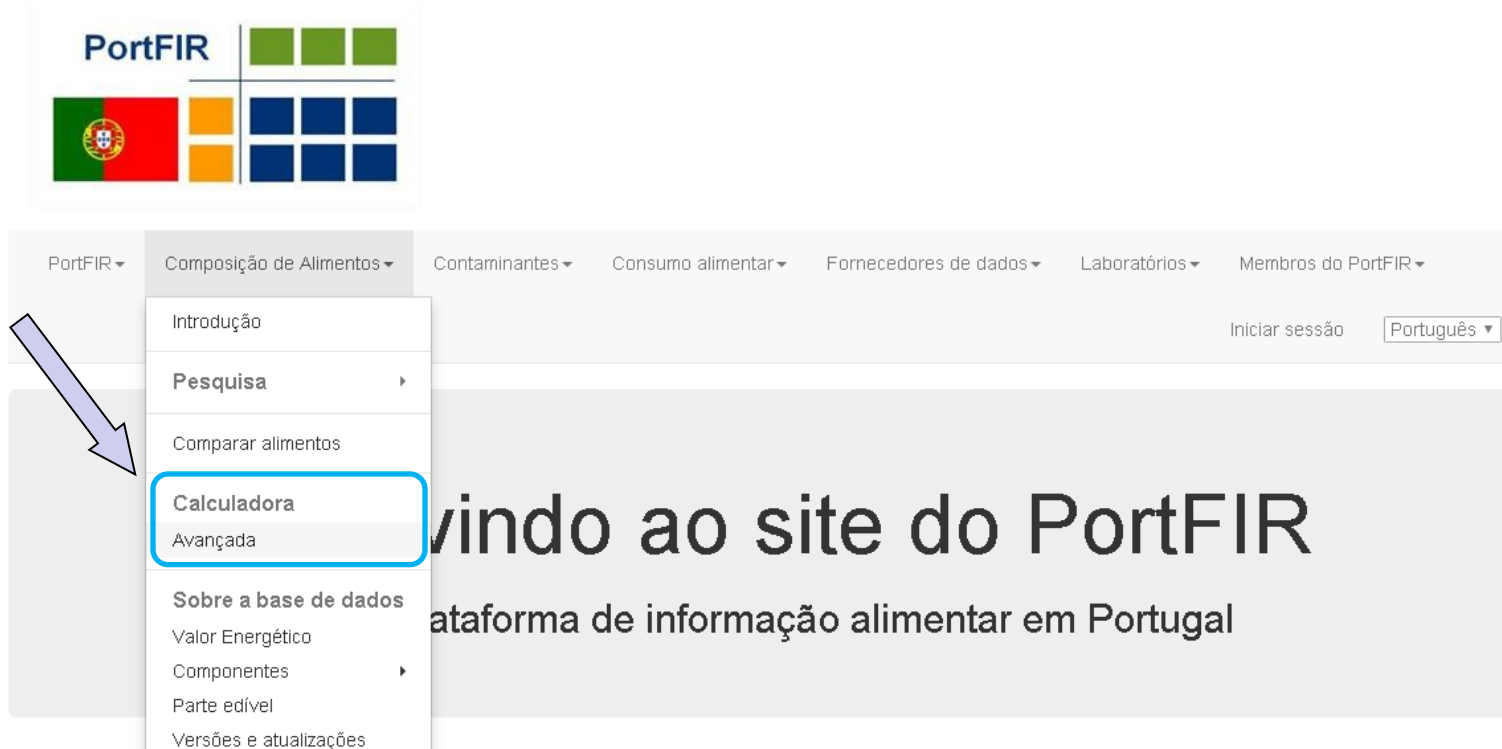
PortFIR

PortFIR▾ Composição de Alimentos▾ Contaminantes▾ Consumo alimentar▾ Fornecedores de dados▾ Laboratórios▾ Membros do PortFIR▾

Introdução

Pesquisa

Comparar alimentos

Calculadora

Avançada

Sobre a base de dados

Valor Energético

Componentes

Parte edível

Versões e atualizações

Iniciar sessão

Português ▾

vindo ao site do PortFIR

ataforma de informação alimentar em Portugal